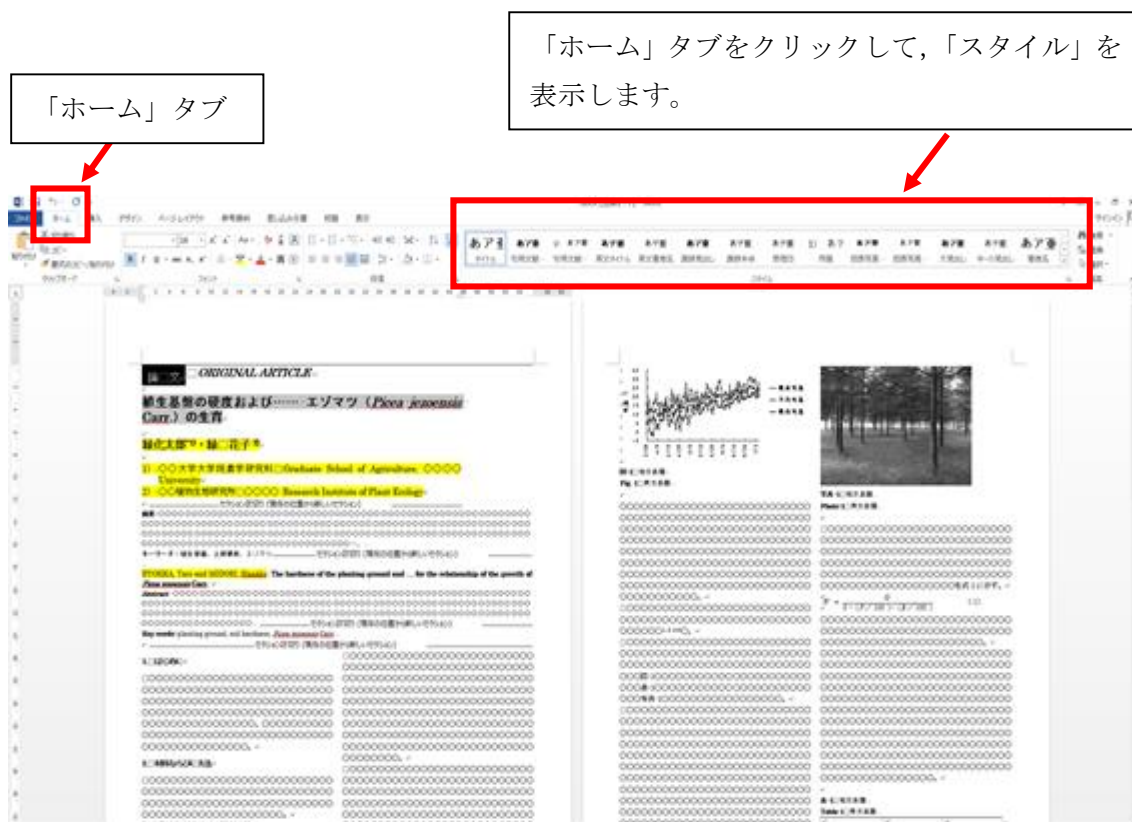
「ホーム」タブをクリックして,「スタイル」を表示します。

「ホーム」タブ

ホーム

論 文 ORIGINAL ARTICLE

植生基盤の硬度および…… エゾマツ（Picea jezoensis Carr.）の生育

緑化太郎¹⁾・緑 花子²⁾

1) ○○大学大学院農学研究科 Graduate School of Agriculture, ○○○○ University
2) ○○植物生態研究所 ○○○○ Research Institute of Plant Ecology

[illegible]

Key words: planting ground, soil hardness, Picea jezoensis Carr.

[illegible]